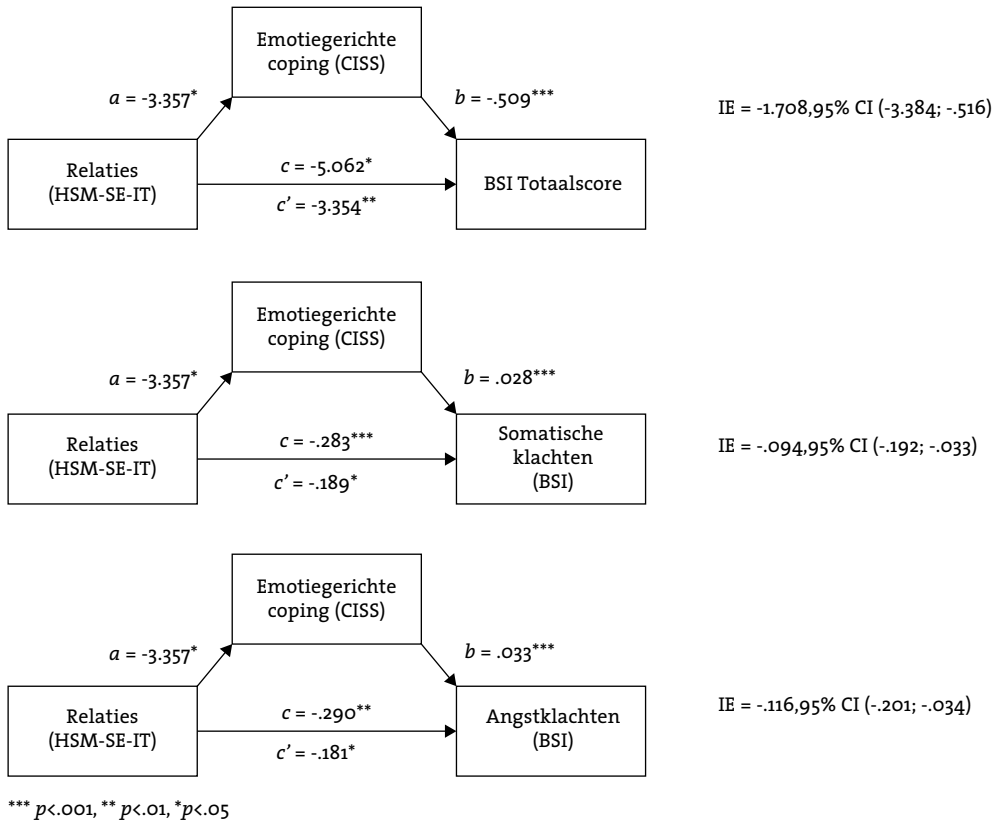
Emotiegerichte coping (CISS)

$a$ = -3.357*

$b$ = -.509***

IE = -1.708,95% CI (-3.384; -.516)

Relaties (HSM-SE-IT)

$c$ = -5.062*

$c'$ = -3.354**

BSI Totaalscore

Emotiegerichte coping (CISS)

$a$ = -3.357*

$b$ = .028***

Relaties (HSM-SE-IT)

$c$ = -.283***

$c'$ = -.189*

Somatische klachten (BSI)

IE = -.094,95% CI (-.192; -.033)

Emotiegerichte coping (CISS)

$a$ = -3.357*

$b$ = .033***

Relaties (HSM-SE-IT)

$c$ = -.290**

$c'$ = -.181*

Angstklachten (BSI)

IE = -.116,95% CI (-.201; -.034)

*** $p$<.001, ** $p$<.01, *$p$<.05